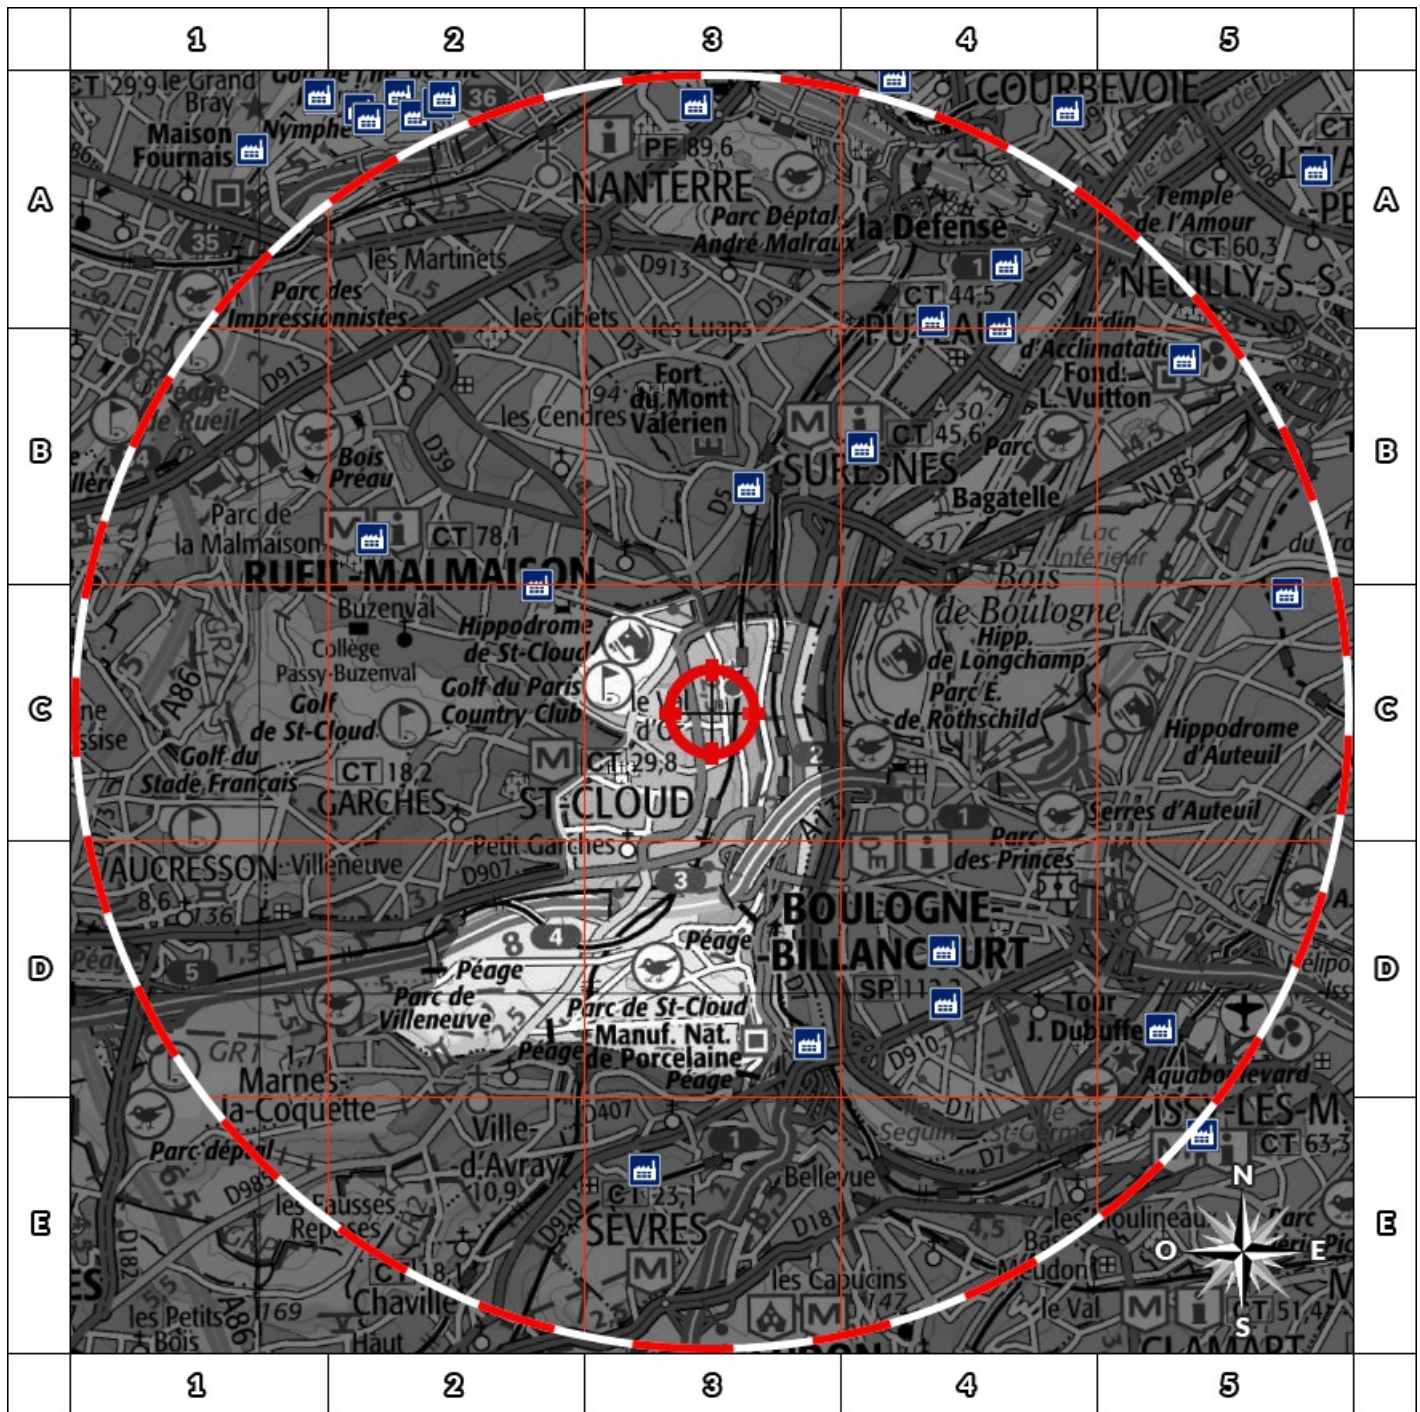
1 2 3 4 5

A B C D E

CT 29,9 le Grand Bray
Maison Fournais
Nymphe
36
PF 89,6
NANTERRE
Parc Déptal André Malraux
la Défense
COURBEVOIE
Temple de l'Amour
CT 60,3
NEUILLY-S.-S.
35
les Martinets
D913
Parc des Impressionnistes
les Gibets
les Luaps
CT 44,5
PUTEAUX
Jardin d'Acclimatation
Fond. L. Vuitton
D913
Rueil
Bois Préau
D39
94
Fort du Mont Valérien
les Cendres
SURESNES
CT 45,6
Parc Bagatelle
N185
Parc de la Malmaison
CT 78,1
RUEIL-MALMAISON
Lac Inférieur
Bois de Boulogne
Buzenval
Collège Passy-Buzenval
Hippodrome de St-Cloud
Golf du Paris Country Club
Hipp. de Longchamp
Parc E. de Rothschild
A86
Golf de St-Cloud
Golf du Stade Français
Hippodrome d'Auteuil
CT 18,2
GARCHES
CT 29,8
ST-CLOUD
2
A13
Serres d'Auteuil
1
Parc des Princes
Petit Garches
VAUCRESSON
Villeneuve
D907
3
8,6
136
BOULOGNE-BILLANCOURT
8
4
Péage
5
Péage
Parc de Villeneuve
Parc de St-Cloud
Manuf. Nat. de Porcelaine
Péage
Péage
SP 11
Tour J. Dubuffet
D910
GR1
1,7
Marnes-la-Coquette
Aquaboulevard
ISSY-LES-M.
Ville-d'Avray
D407
1
CT 63,3
Parc dép'al
10,9
CT 23,1
Bellevue
les Fausses Reposes
SÈVRES
D181
les Moulineaux
Meudon
CT 18,1
Chaville
les Capucins
147
le Val
CT 51,4
les Petits Bois
169
A86
N
O
E
S
CLAMART